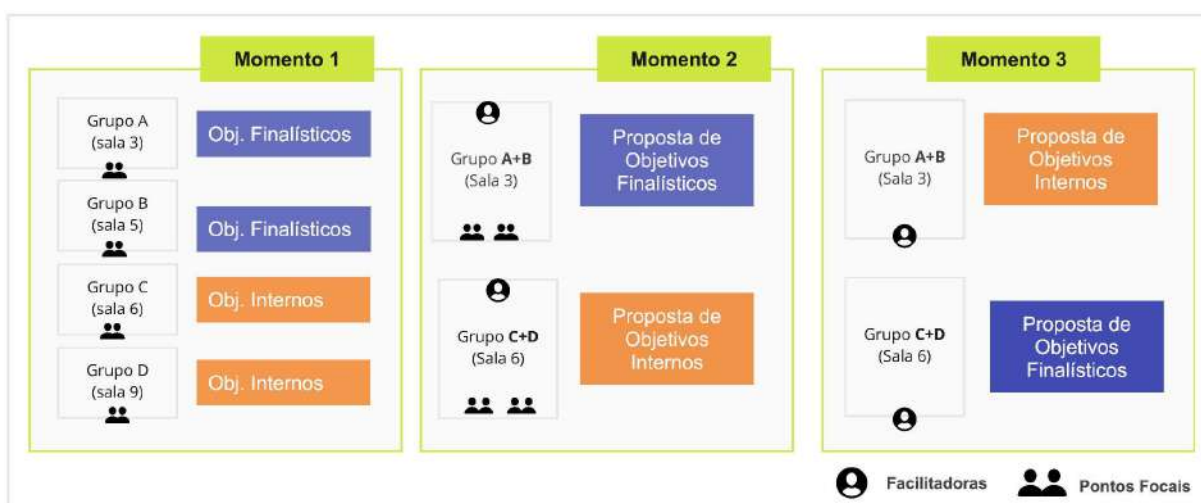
Momento 1

Grupo A
(sala 3)

Obj. Finalísticos

Grupo B
(sala 5)

Obj. Finalísticos

Grupo C
(sala 6)

Obj. Internos

Grupo D
(sala 9)

Obj. Internos

Momento 2

Grupo **A+B**
(Sala 3)

Proposta de Objetivos Finalísticos

Grupo **C+D**
(Sala 6)

Proposta de Objetivos Internos

Momento 3

Grupo **A+B**
(Sala 3)

Proposta de Objetivos Internos

Grupo **C+D**
(Sala 6)

Proposta de Objetivos Finalísticos

Facilitadoras

Pontos Focais